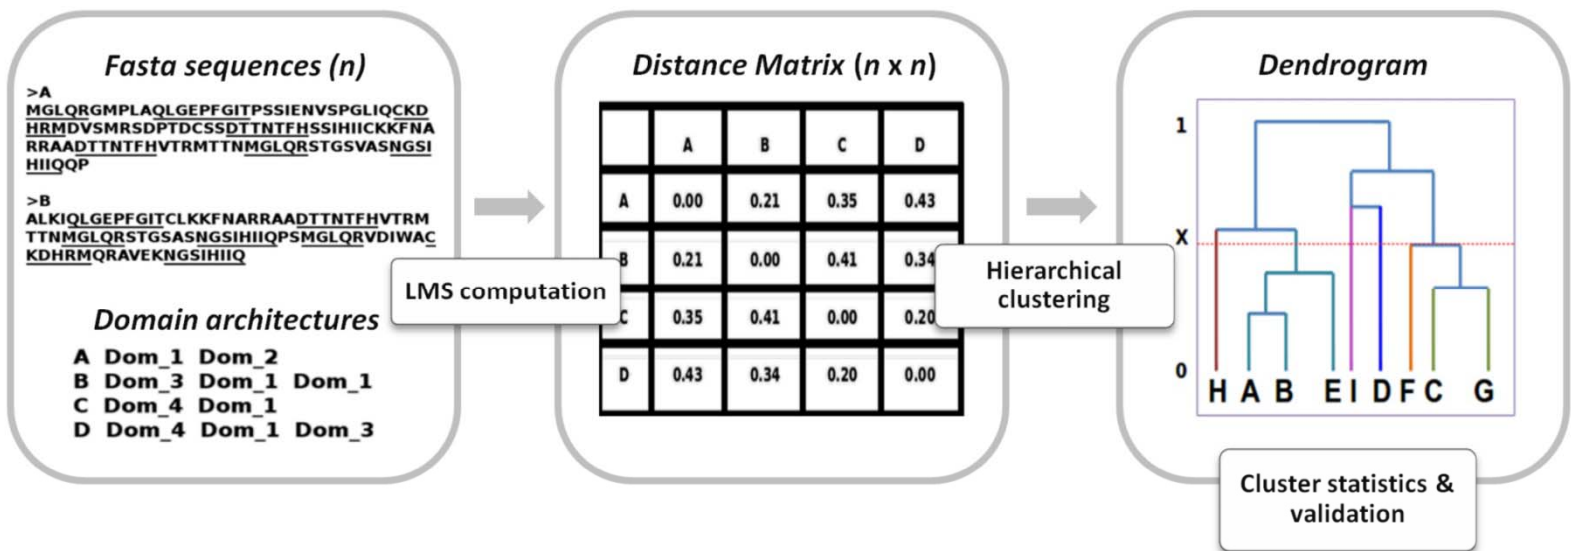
Fasta sequences (n)

>A
MGLQRGMPLAQLGEPFGITPSSIENVSPGLIQCKDHRMDVSMRSDPTDCSSDTTNTFHSSIHIICKKFNARRAADTTNTFHVTRMTTNMGLQRSTGSVASNGSIHIIQQP

>B
ALKIQLGEPFGITCLKKFNARRAADTTNTFHVTRMTTNMGLQRSTGSASNGSIHIIQPSMGLQRVDIWACKDHRMQRAVEKNGSIHIIQ

Domain architectures

A Dom_1 Dom_2
B Dom_3 Dom_1 Dom_1
C Dom_4 Dom_1
D Dom_4 Dom_1 Dom_3

LMS computation

Distance Matrix (n x n)

| | A | B | C | D |
|---|---|---|---|---|
| A | 0.00 | 0.21 | 0.35 | 0.43 |
| B | 0.21 | 0.00 | 0.41 | 0.34 |
| C | 0.35 | 0.41 | 0.00 | 0.20 |
| D | 0.43 | 0.34 | 0.20 | 0.00 |

Hierarchical clustering

Dendrogram

1
X
0
H A B E I D F C G

Cluster statistics & validation